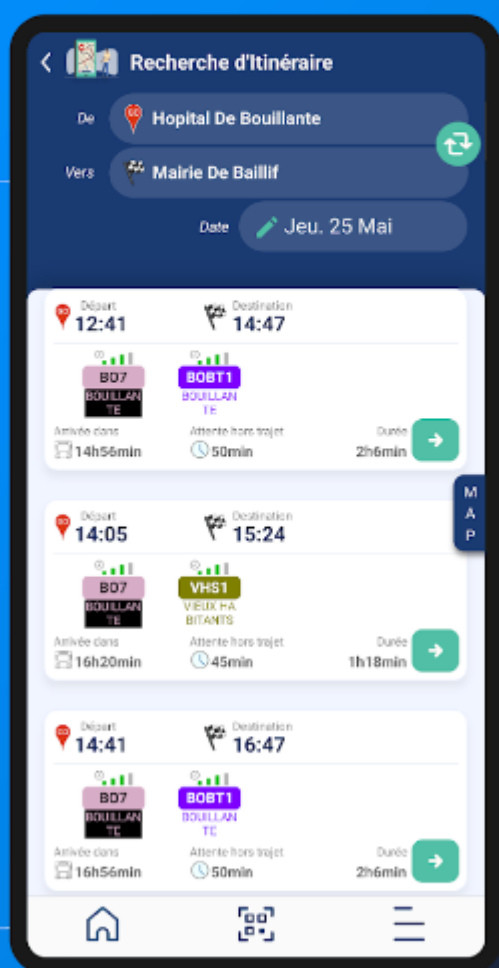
Recherche d'Itinéraire

De Hopital De Bouillante

Vers Mairie De Baillif

Date Jeu. 25 Mai

Départ 12:41
Destination 14:47

BO7
BOUILLANTE

BOBT1
BOUILLANTE

Arrivée dans 14h56min
Attente hors trajet 50min
Durée 2h6min

MAP

Départ 14:05
Destination 15:24

BO7
BOUILLANTE

VHS1
VIEUX HABITANTS

Arrivée dans 16h20min
Attente hors trajet 45min
Durée 1h18min

Départ 14:41
Destination 16:47

BO7
BOUILLANTE

BOBT1
BOUILLANTE

Arrivée dans 16h56min
Attente hors trajet 50min
Durée 2h6min